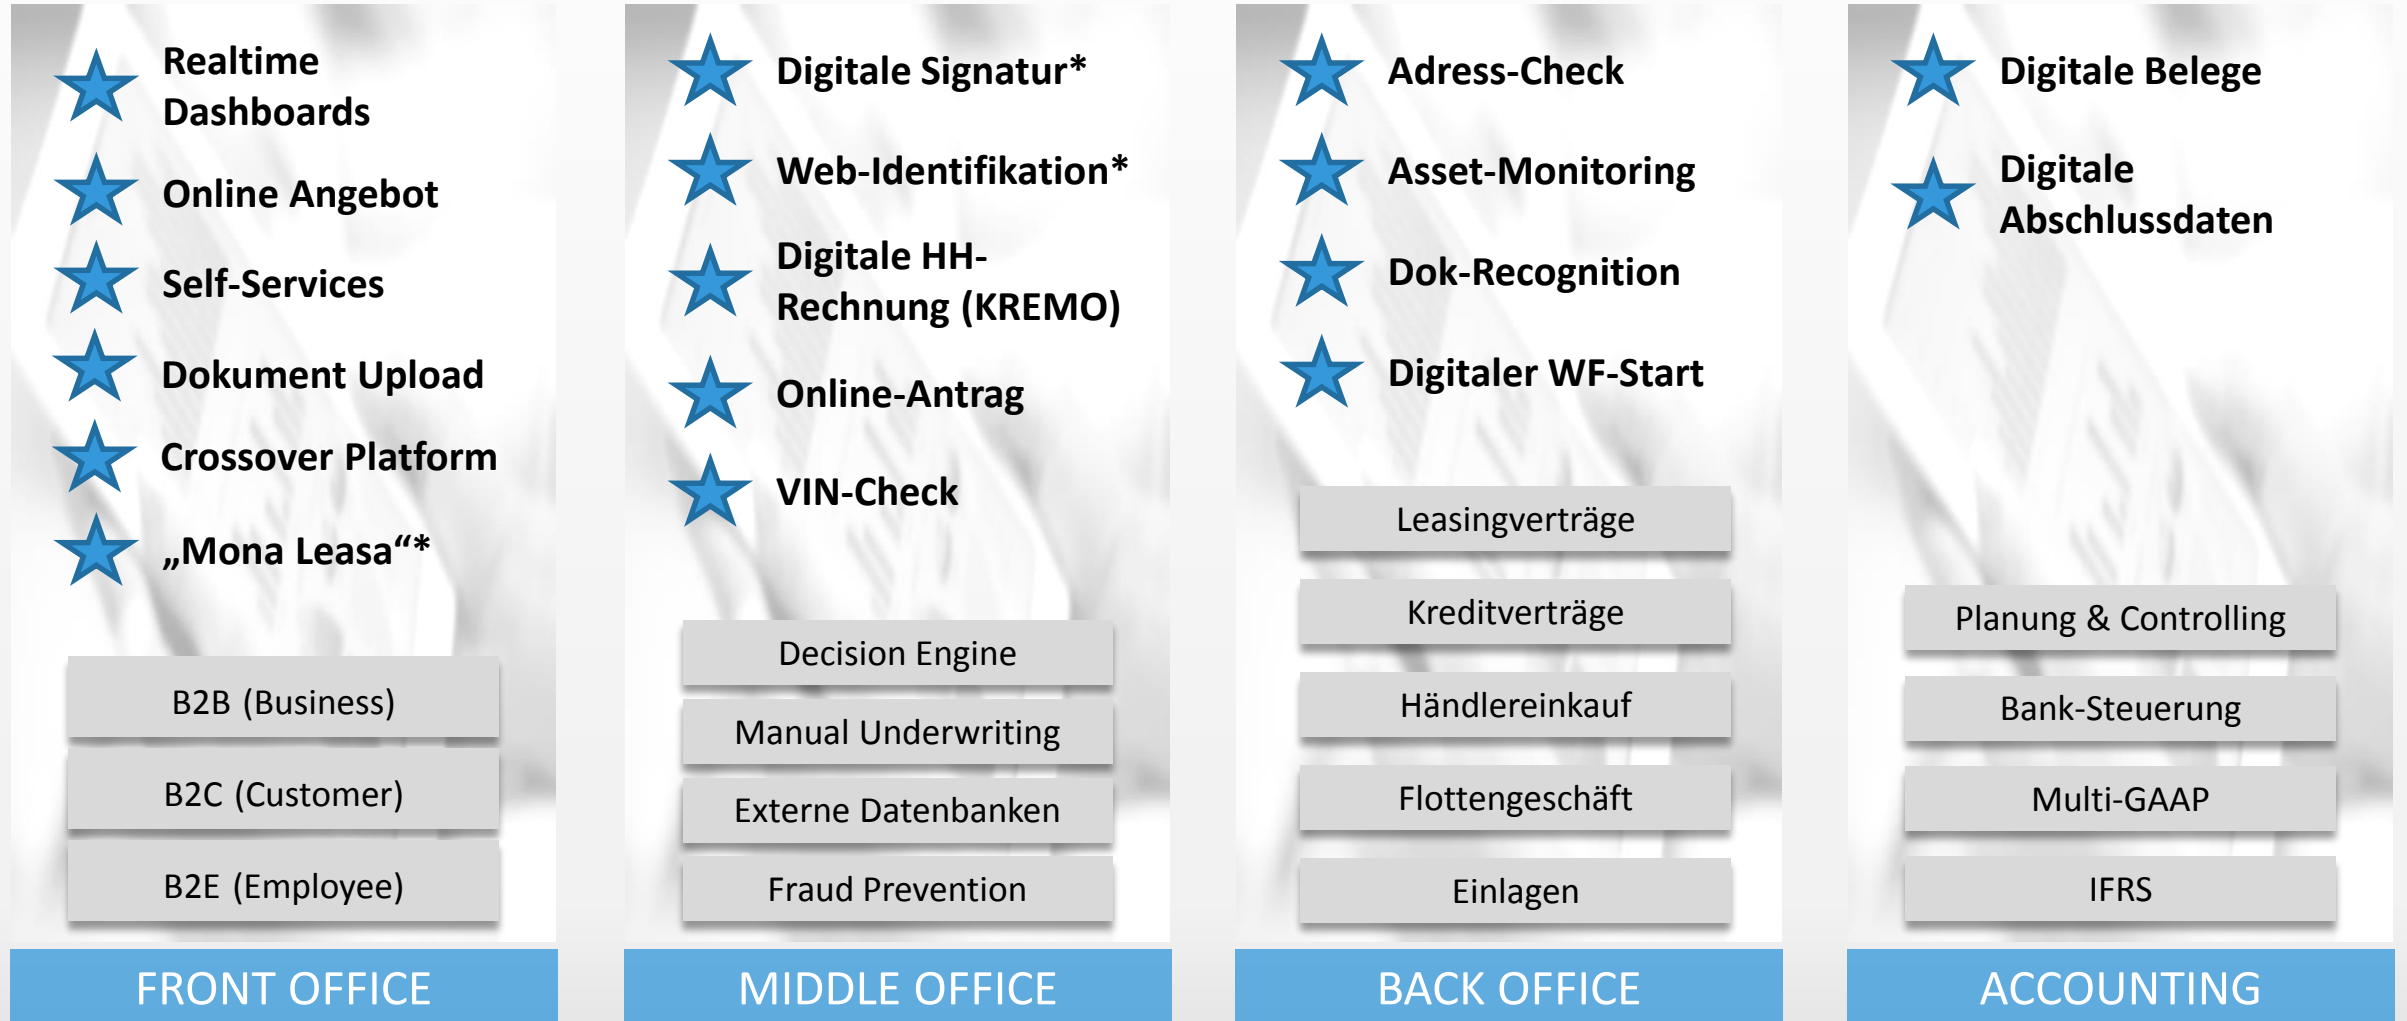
Realtime Dashboards

Online Angebot

Self-Services

Dokument Upload

Crossover Platform

„Mona Leasa“*

B2B (Business)

B2C (Customer)

B2E (Employee)

FRONT OFFICE

Digitale Signatur*

Web-Identifikation*

Digitale HH-Rechnung (KREMO)

Online-Antrag

VIN-Check

Decision Engine

Manual Underwriting

Externe Datenbanken

Fraud Prevention

MIDDLE OFFICE

Adress-Check

Asset-Monitoring

Dok-Recognition

Digitaler WF-Start

Leasingverträge

Kreditverträge

Händlereinkauf

Flottengeschäft

Einlagen

BACK OFFICE

Digitale Belege

Digitale Abschlussdaten

Planung & Controlling

Bank-Steuerung

Multi-GAAP

IFRS

ACCOUNTING